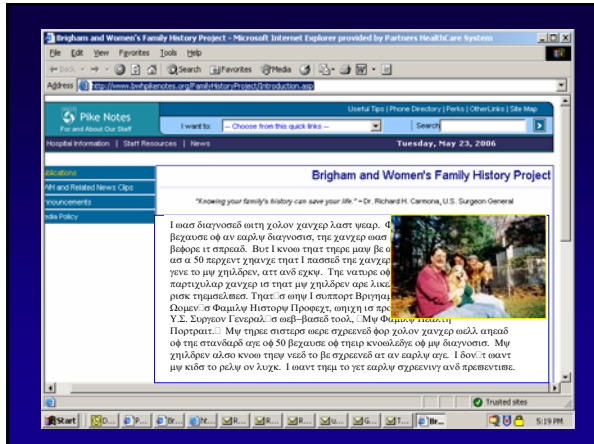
Brigham and Women's Family History Project - Microsoft Internet Explorer provided by Partners HealthCare System

File Edit View Favorites Tools Help

Back Search Favorites Media

Address http://www.bwhpikenotes.org/FamilyHistoryProject/Introduction.asp

Pike Notes
For and About Our Staff

Useful Tips | Phone Directory | Perks | OtherLinks | Site Map

I want to: -- Choose from this quick links -- Search

Hospital Information | Staff Resources | News Tuesday, May 23, 2006

ublications
WH and Related News Clips
nnouncements
edia Policy

Brigham and Women's Family History Project

"Knowing your family's history can save your life." – Dr. Richard H. Carmona, U.S. Surgeon General

Ι ωασ διαγνοσεδ ωιτη χολον χανχερ λαστ ψεαρ. Φ βεχαυσε οφ αν εαρλψ διαγνοσισ, τηε χανχερ ωασ βεφορε ιτ σπρεαδ. Βυτ Ι κνοω τηατ τηερε μαψ βε α ασ α 50 περχεντ χηανχε τηατ Ι πασσεδ τηε χανχερ γενε το μψ χηιλδρεν, ατ ανδ εχκψ. Τηε νατυρε οφ παρτιχυλαρ χανχερ ισ τηατ μψ χηιλδρεν αρε λικελ ρισκ τηεμσελϖεσ. Τηατ□σ ωηψ Ι συππορτ Βριγημ Ωομεν□σ Φαμιλψ Ηιστορψ Προφεχτ, ωηιχη ισ προ Υ.Σ. Συργεον Γενεραλ□σ ωεβ–βασεδ τοολ, □Μψ Φαμιλψ Ηεαλτη Πορτραιτ.□ Μψ τηρεε σιστερσ ωερε σχρεενεδ φορ χολον χανχερ ωελλ αηεαδ οφ τηε σταναρδ αγε οφ 50 βεχαυσε οφ τηειρ κνοωλεδγε οφ μψ διαγνοσισ. Μψ χηιλδρεν αλσο κνοω τηεψ νεεδ το βε σχρεενεδ ατ αν εαρλψ αγε. Ι δον□τ ωαντ μψ κιδσ το ρελψ ον λυχκ. Ι ωαντ τηεμ το γετ εαρλψ σχρεενινγ ανδ πρεϖεντιϖε.

Trusted sites

Start 5:19 PM